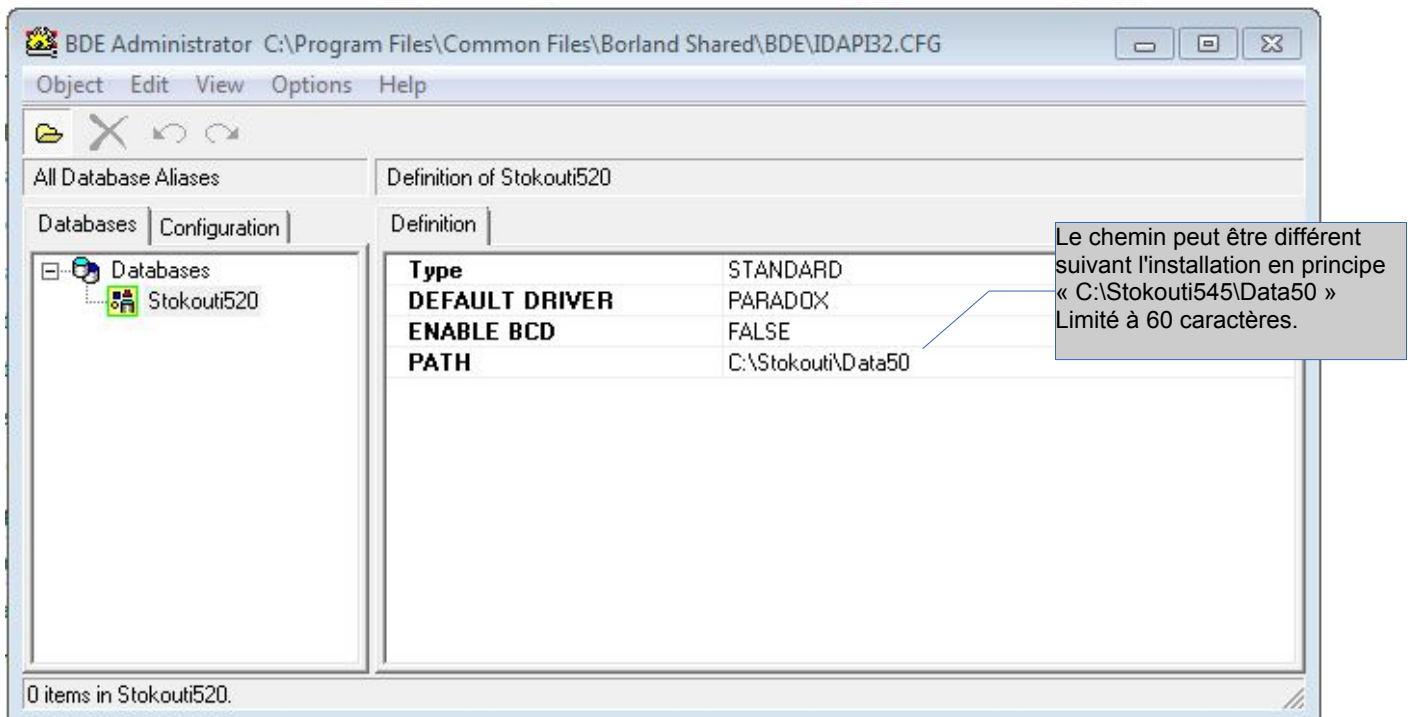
BDE Administrator C:\Program Files\Common Files\Borland Shared\BDE\IDAPI32.CFG

Object Edit View Options Help

All Database Aliases

Definition of Stokouti520

Databases | Configuration

Definition

Databases
Stokouti520

| | |
|---|---|
| Type | STANDARD |
| DEFAULT DRIVER | PARADOX |
| ENABLE BCD | FALSE |
| PATH | C:\Stokouti\Data50 |

Le chemin peut être différent suivant l'installation en principe « C:\Stokouti545\Data50 » Limité à 60 caractères.

0 items in Stokouti520.